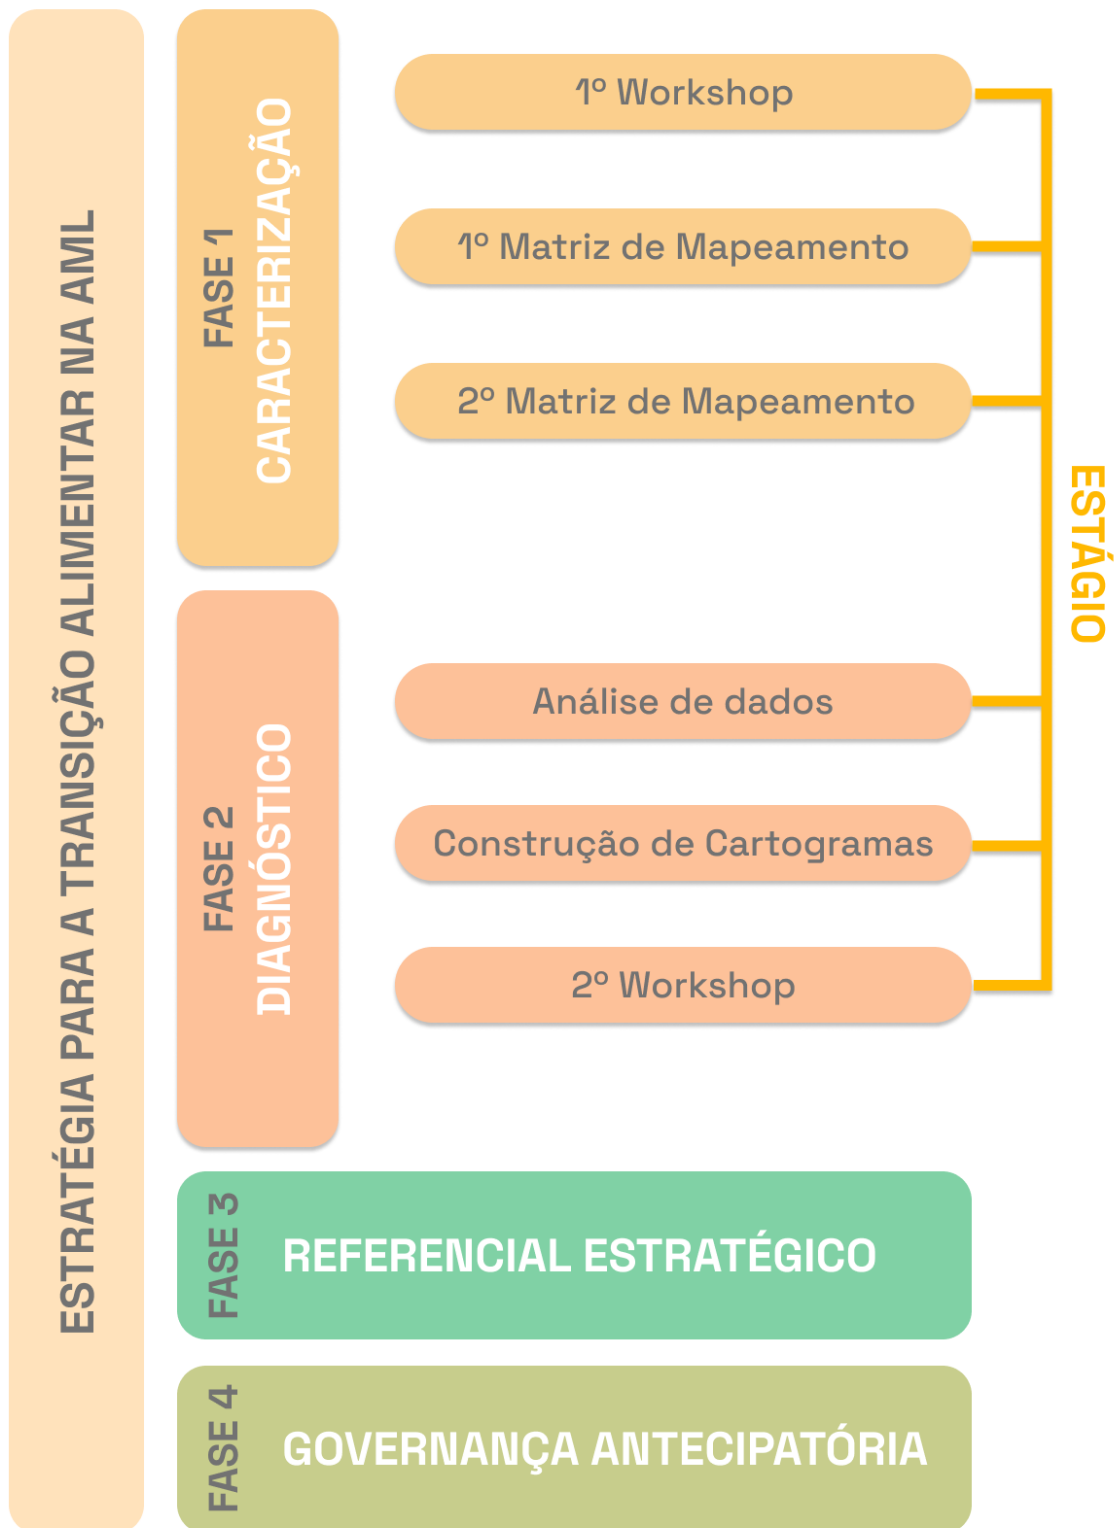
ESTRATÉGIA PARA A TRANSIÇÃO ALIMENTAR NA AML

FASE 1
CARACTERIZAÇÃO

1º Workshop

1º Matriz de Mapeamento

2º Matriz de Mapeamento

ESTÁGIO

FASE 2
DIAGNÓSTICO

Análise de dados

Construção de Cartogramas

2º Workshop

FASE 3
REFERENCIAL ESTRATÉGICO

FASE 4
GOVERNANÇA ANTECIPATÓRIA